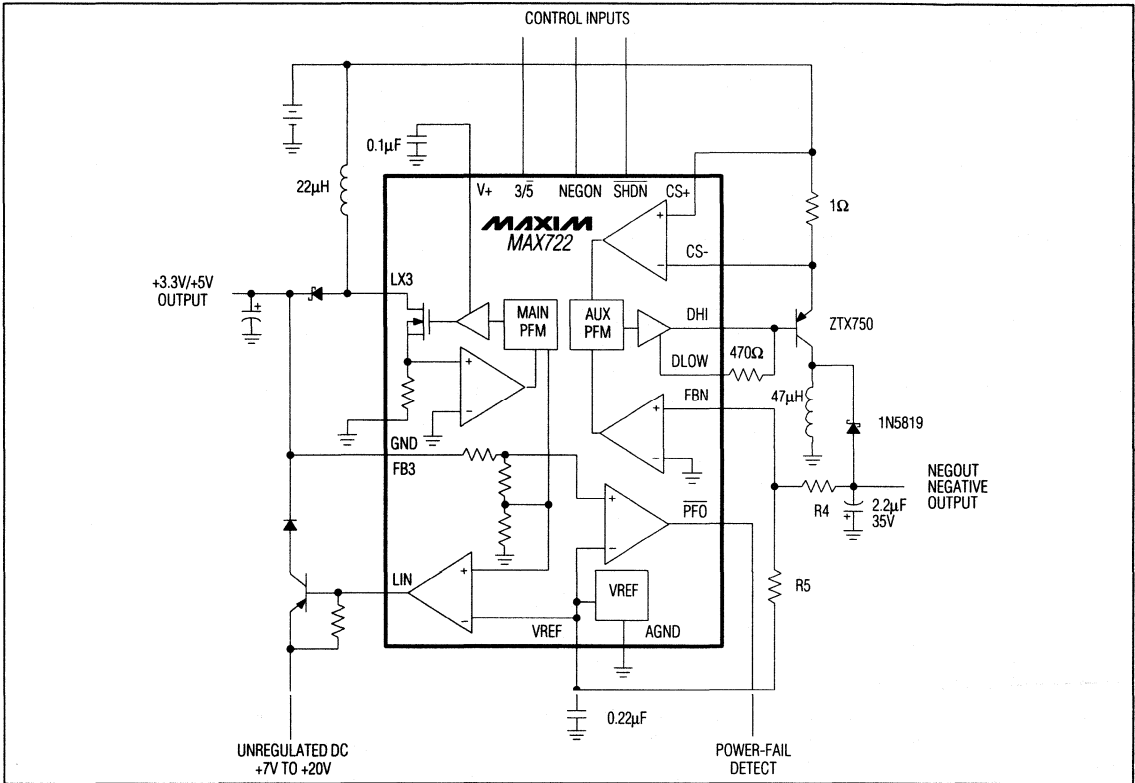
CONTROL INPUTS

0.1μF

22μH

V+ $3/\overline{5}$ NEGON $\overline{SHDN}$ CS+

MAXIM
MAX722

1Ω

CS-

+3.3V/+5V
OUTPUT

LX3

MAIN
PFM

AUX
PFM

DHI

ZTX750

DLOW

470Ω

FBN

47μH

1N5819

GND

FB3

NEGOUT
NEGATIVE
OUTPUT

R4

2.2μF
35V

$\overline{PFO}$

LIN

VREF

R5

VREF

AGND

0.22μF

UNREGULATED DC
+7V TO +20V

POWER-FAIL
DETECT